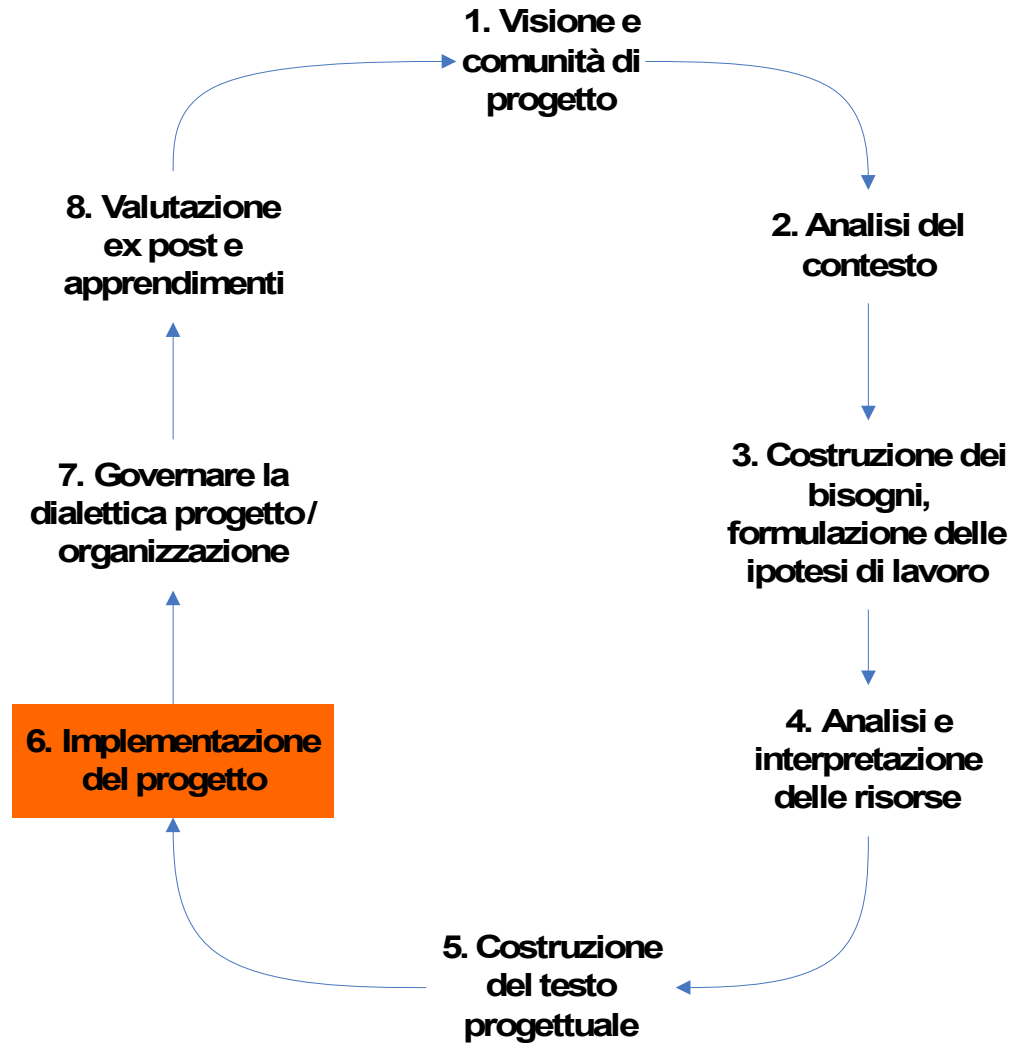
1. Visione e comunità di progetto

2. Analisi del contesto

3. Costruzione dei bisogni, formulazione delle ipotesi di lavoro

4. Analisi e interpretazione delle risorse

5. Costruzione del testo progettuale

6. Implementazione del progetto

7. Governare la dialettica progetto/ organizzazione

8. Valutazione ex post e apprendimenti